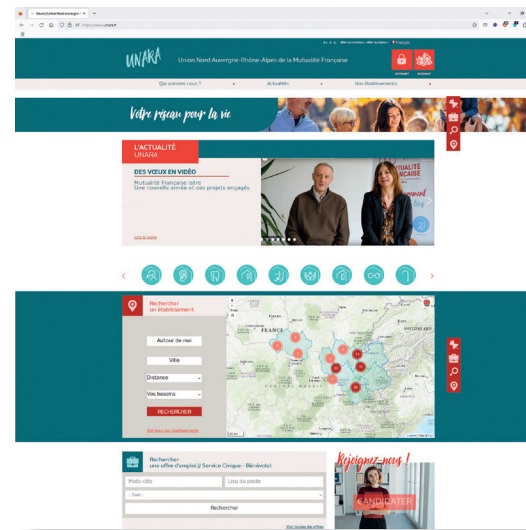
UNARA

Union Nord Auvergne-Rhône-Alpes de la Mutualité Française

Qui sommes-nous ?

Actualités

Nos Établissements

Votre réseau pour la vie

L'ACTUALITÉ UNARA

DES VŒUX EN VIDÉO

Mutualité Française Isère
Une nouvelle année et des projets engagés

Lire la suite

Rechercher un établissement

Autour de moi

Ville

Distance

Vos besoins

RECHERCHER

Voir tous les établissements

FRANCE

Rechercher une offre d'emploi // Service Civique - Bénévolat

Mots clés

Lieu de poste

- Type -

Rechercher

Voir toutes les offres

Rejoignez-nous !

CANDIDATER